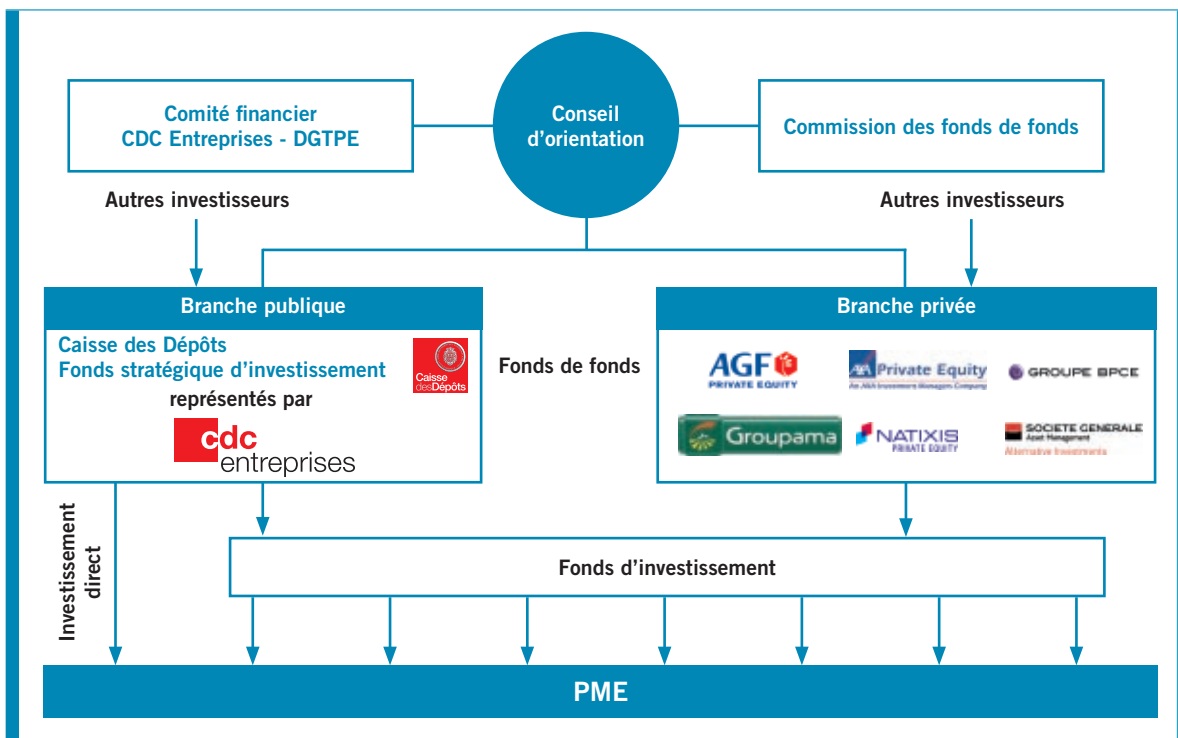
Comité financier
CDC Entreprises - DGTPE

Conseil d'orientation

Commission des fonds de fonds

Autres investisseurs

Autres investisseurs

Branche publique

Caisse des Dépôts
Fonds stratégique d'investissement
représentés par

Caisse des Dépôts

cdc entreprises

Fonds de fonds

Branche privée

AGF PRIVATE EQUITY

AXA Private Equity
An AXA Investment Managers Company

GROUPE BPCE

Groupama

NATIXIS PRIVATE EQUITY

SOCIETE GENERALE
Asset Management
Alternative Investments

Investissement direct

Fonds d'investissement

PME